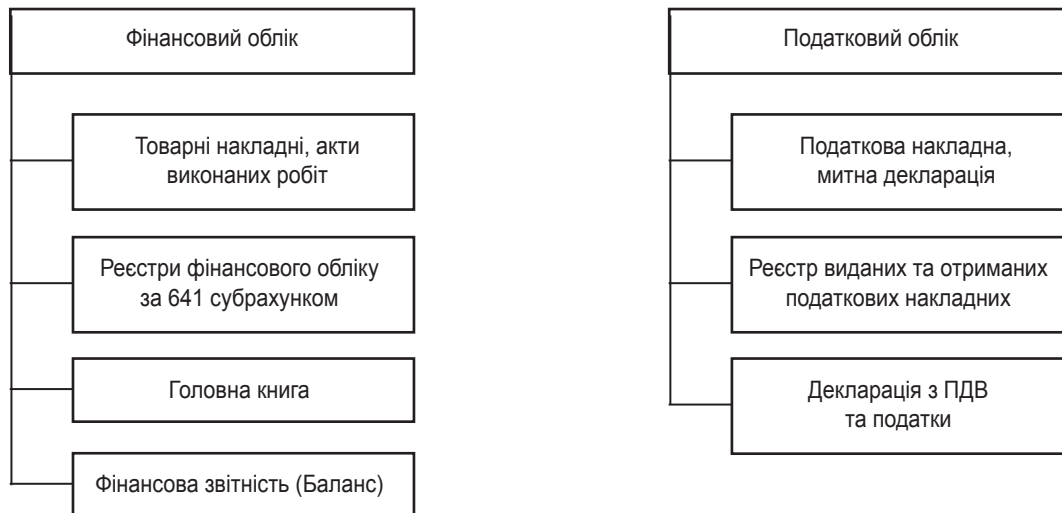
Фінансовий облік

Товарні накладні, акти виконаних робіт

Реєстри фінансового обліку за 641 субрахунком

Головна книга

Фінансова звітність (Баланс)

Податковий облік

Податкова накладна, митна декларація

Реєстр виданих та отриманих податкових накладних

Декларація з ПДВ та податки